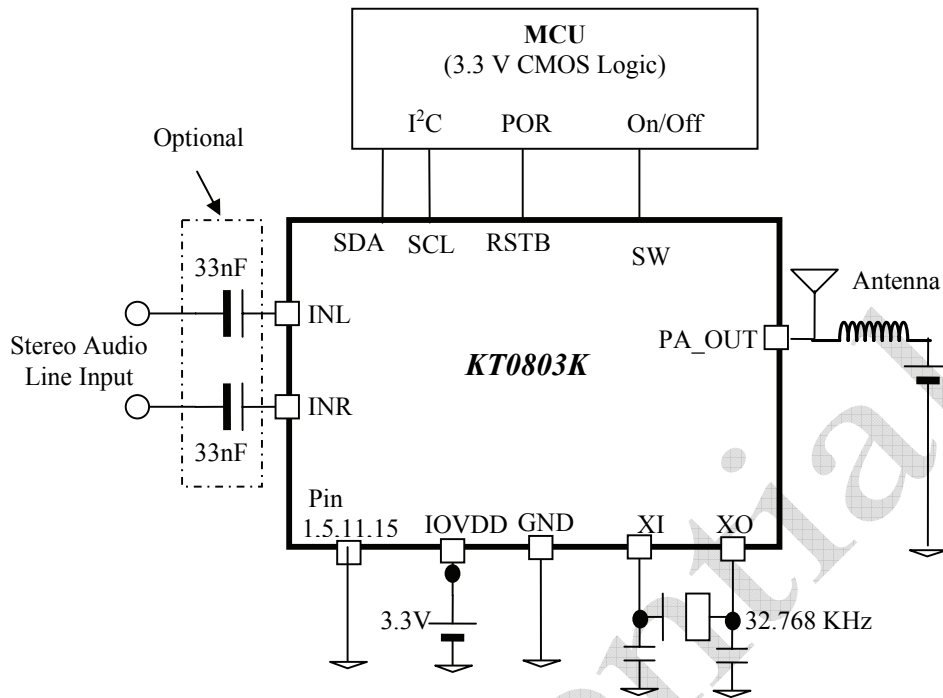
MCU
(3.3 V CMOS Logic)

I$^2$C POR On/Off

Optional

SDA SCL RSTB SW

33nF

INL

Antenna

Stereo Audio Line Input

PA_OUT

KT0803K

INR

33nF

Pin 1.5.11.15

IOVDD GND XI XO

3.3V

32.768 KHz

Confidential